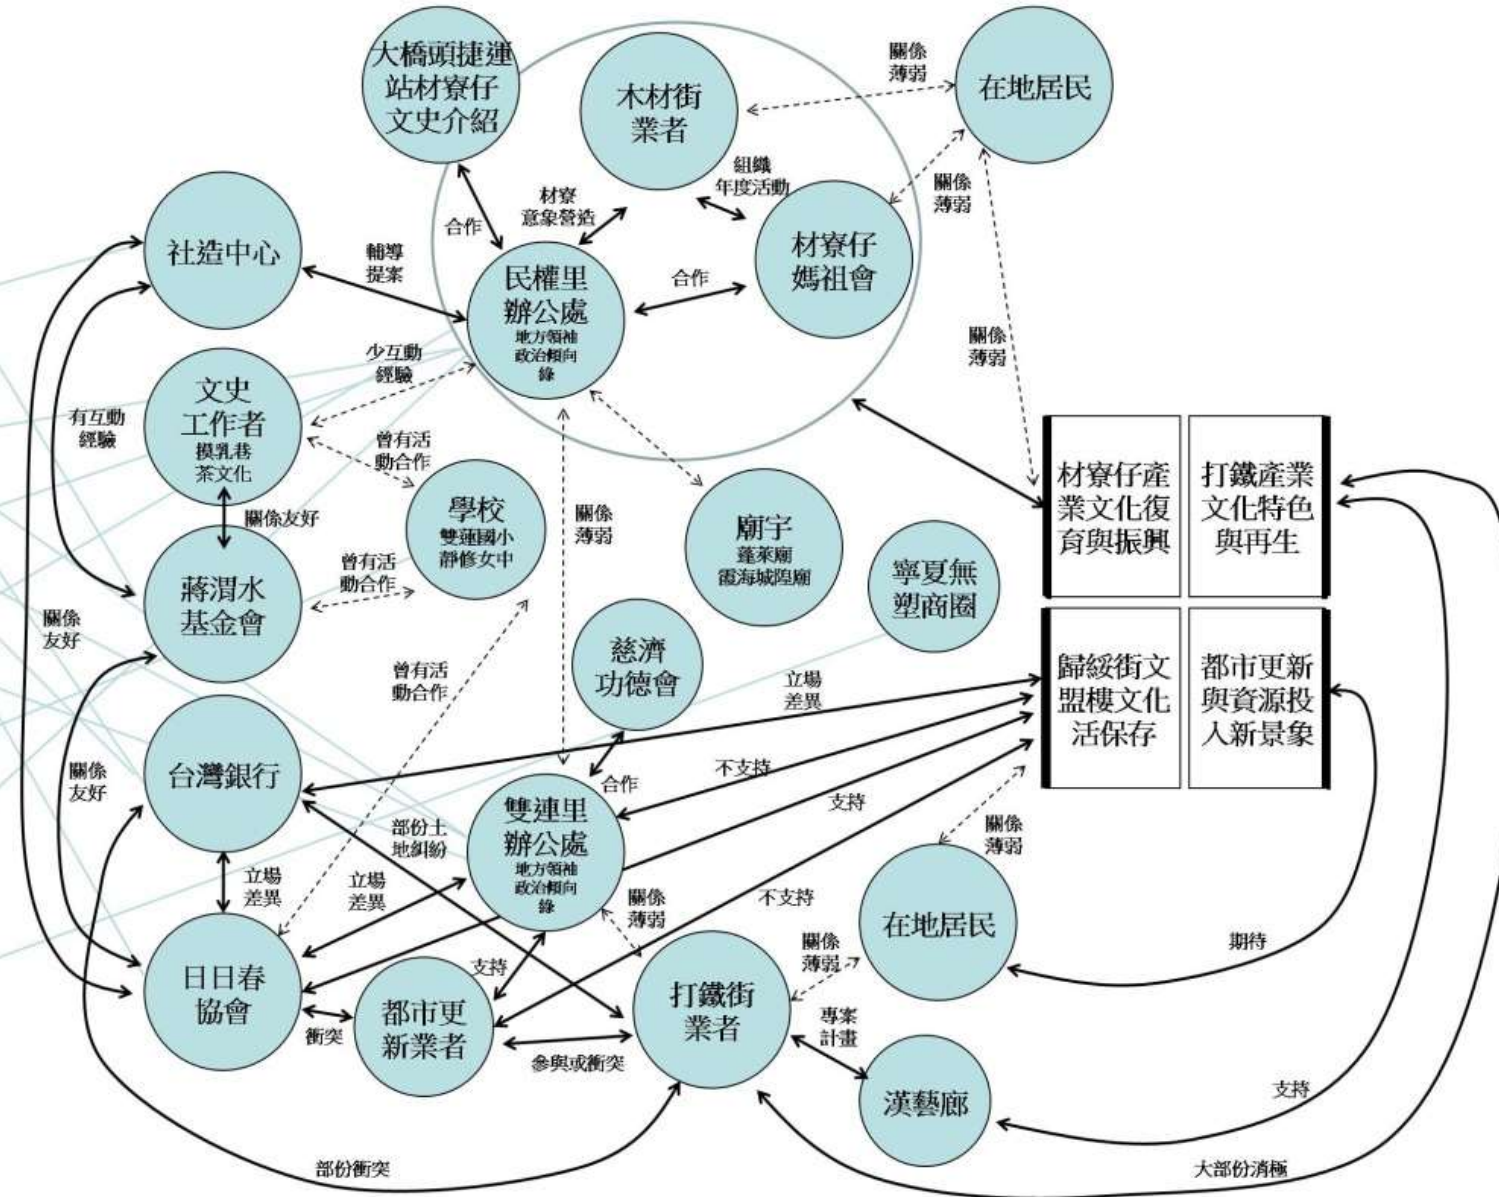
大橋頭捷運站材寮仔文史介紹

木材街業者

關係薄弱

在地居民

組織年度活動

材寮意象營造

合作

關係薄弱

社造中心

輔導提案

材寮仔媽祖會

民權里辦公處
地方領袖政治轉向緣

合作

關係薄弱

少互動經驗

文史工作者
摸乳巷茶文化

有互動經驗

曾有活動合作

學校
雙蓮國小靜修女中

關係友好

關係薄弱

廟宇
蓬萊廟霞海城隍廟

材寮仔產業文化復育與振興

打鐵產業文化特色與再生

蔣渭水基金會

曾有活動合作

寧夏無塑商圈

關係友好

慈濟功德會

曾有活動合作

歸綏街文盟樓文化活保存

都市更新與資源投入新景象

立場差異

關係友好

台灣銀行

不支持

合作

支持

雙連里辦公處
地方領袖政治轉向緣

部份土地糾紛

關係薄弱

立場差異

立場差異

關係薄弱

不支持

在地居民

日日春協會

關係薄弱

期待

支持

都市更新業者

打鐵街業者

衝突

專案計畫

參與或衝突

漢藝廊

支持

部份衝突

大部份消極